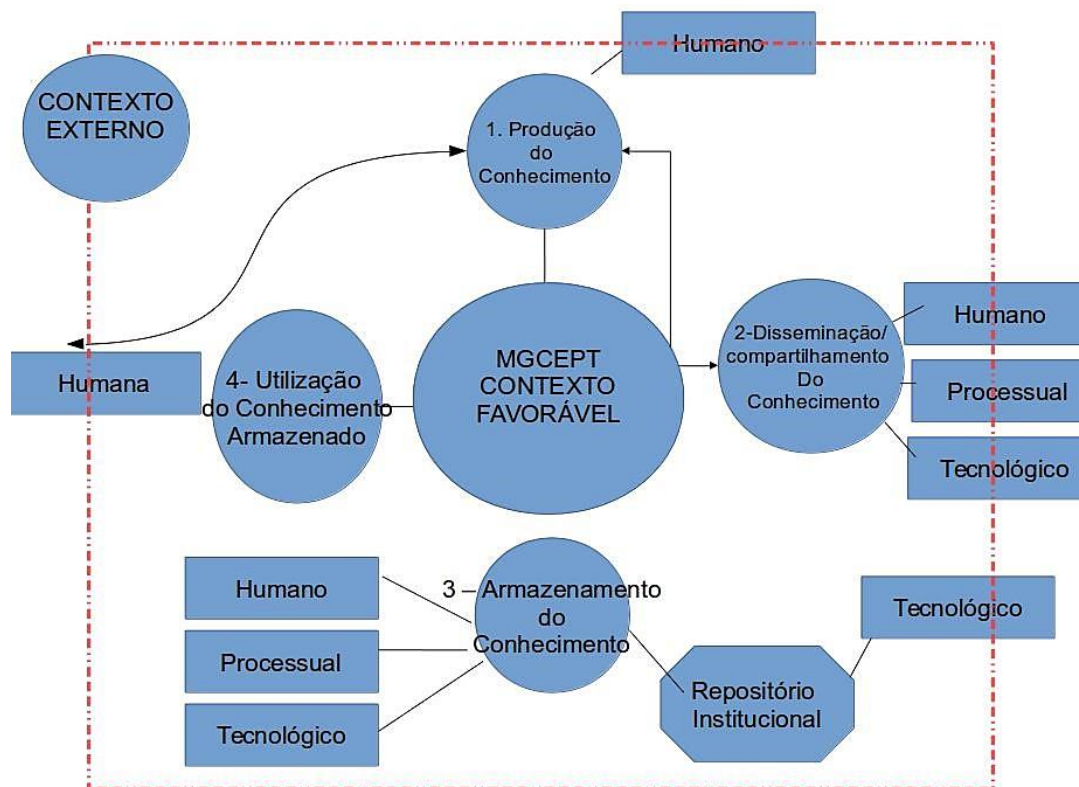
Humano

CONTEXTO EXTERNO

1. Produção do Conhecimento

MGCEPT CONTEXTO FAVORÁVEL

2-Disseminação/ compartilhamento Do Conhecimento

Humano

Processual

Tecnológico

Humana

4- Utilização do Conhecimento Armazenado

3 – Armazenamento do Conhecimento

Humano

Processual

Tecnológico

Repositório Institucional

Tecnológico